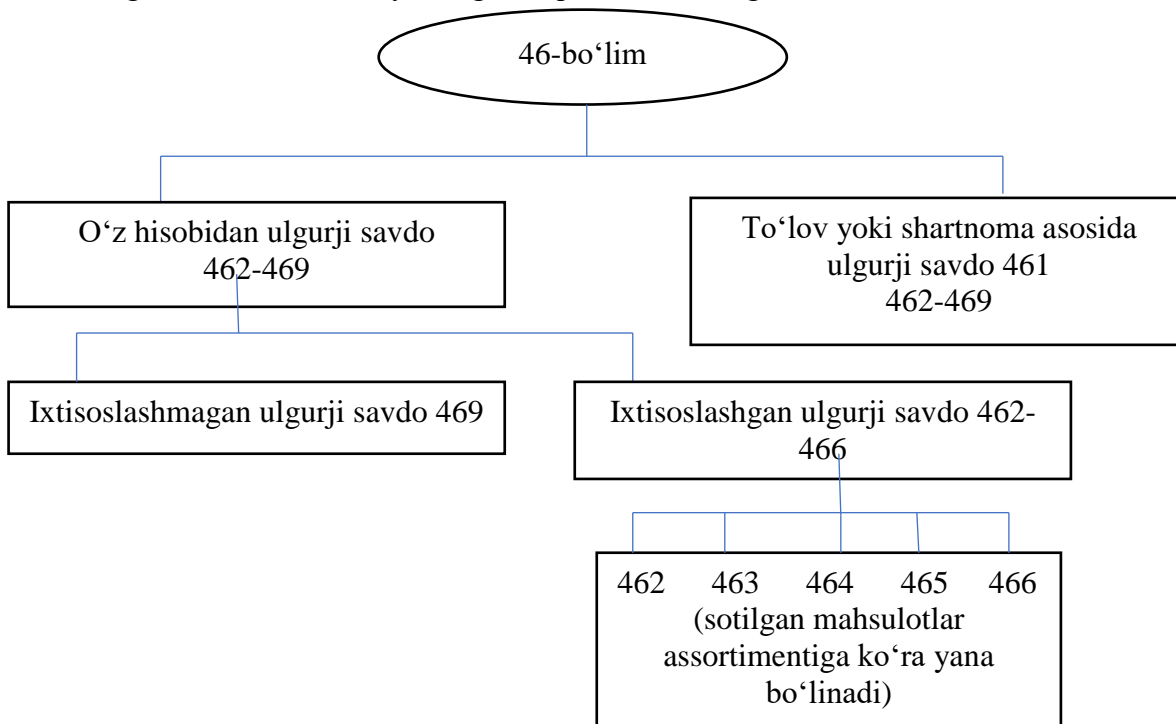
46-bo‘lim

O‘z hisobidan ulgurji savdo 462-469

To‘lov yoki shartnoma asosida ulgurji savdo 461 462-469

Ixtisoslashmagan ulgurji savdo 469

Ixtisoslashgan ulgurji savdo 462-466

462 463 464 465 466 (sotilgan mahsulotlar assortimentiga ko‘ra yana bo‘linadi)